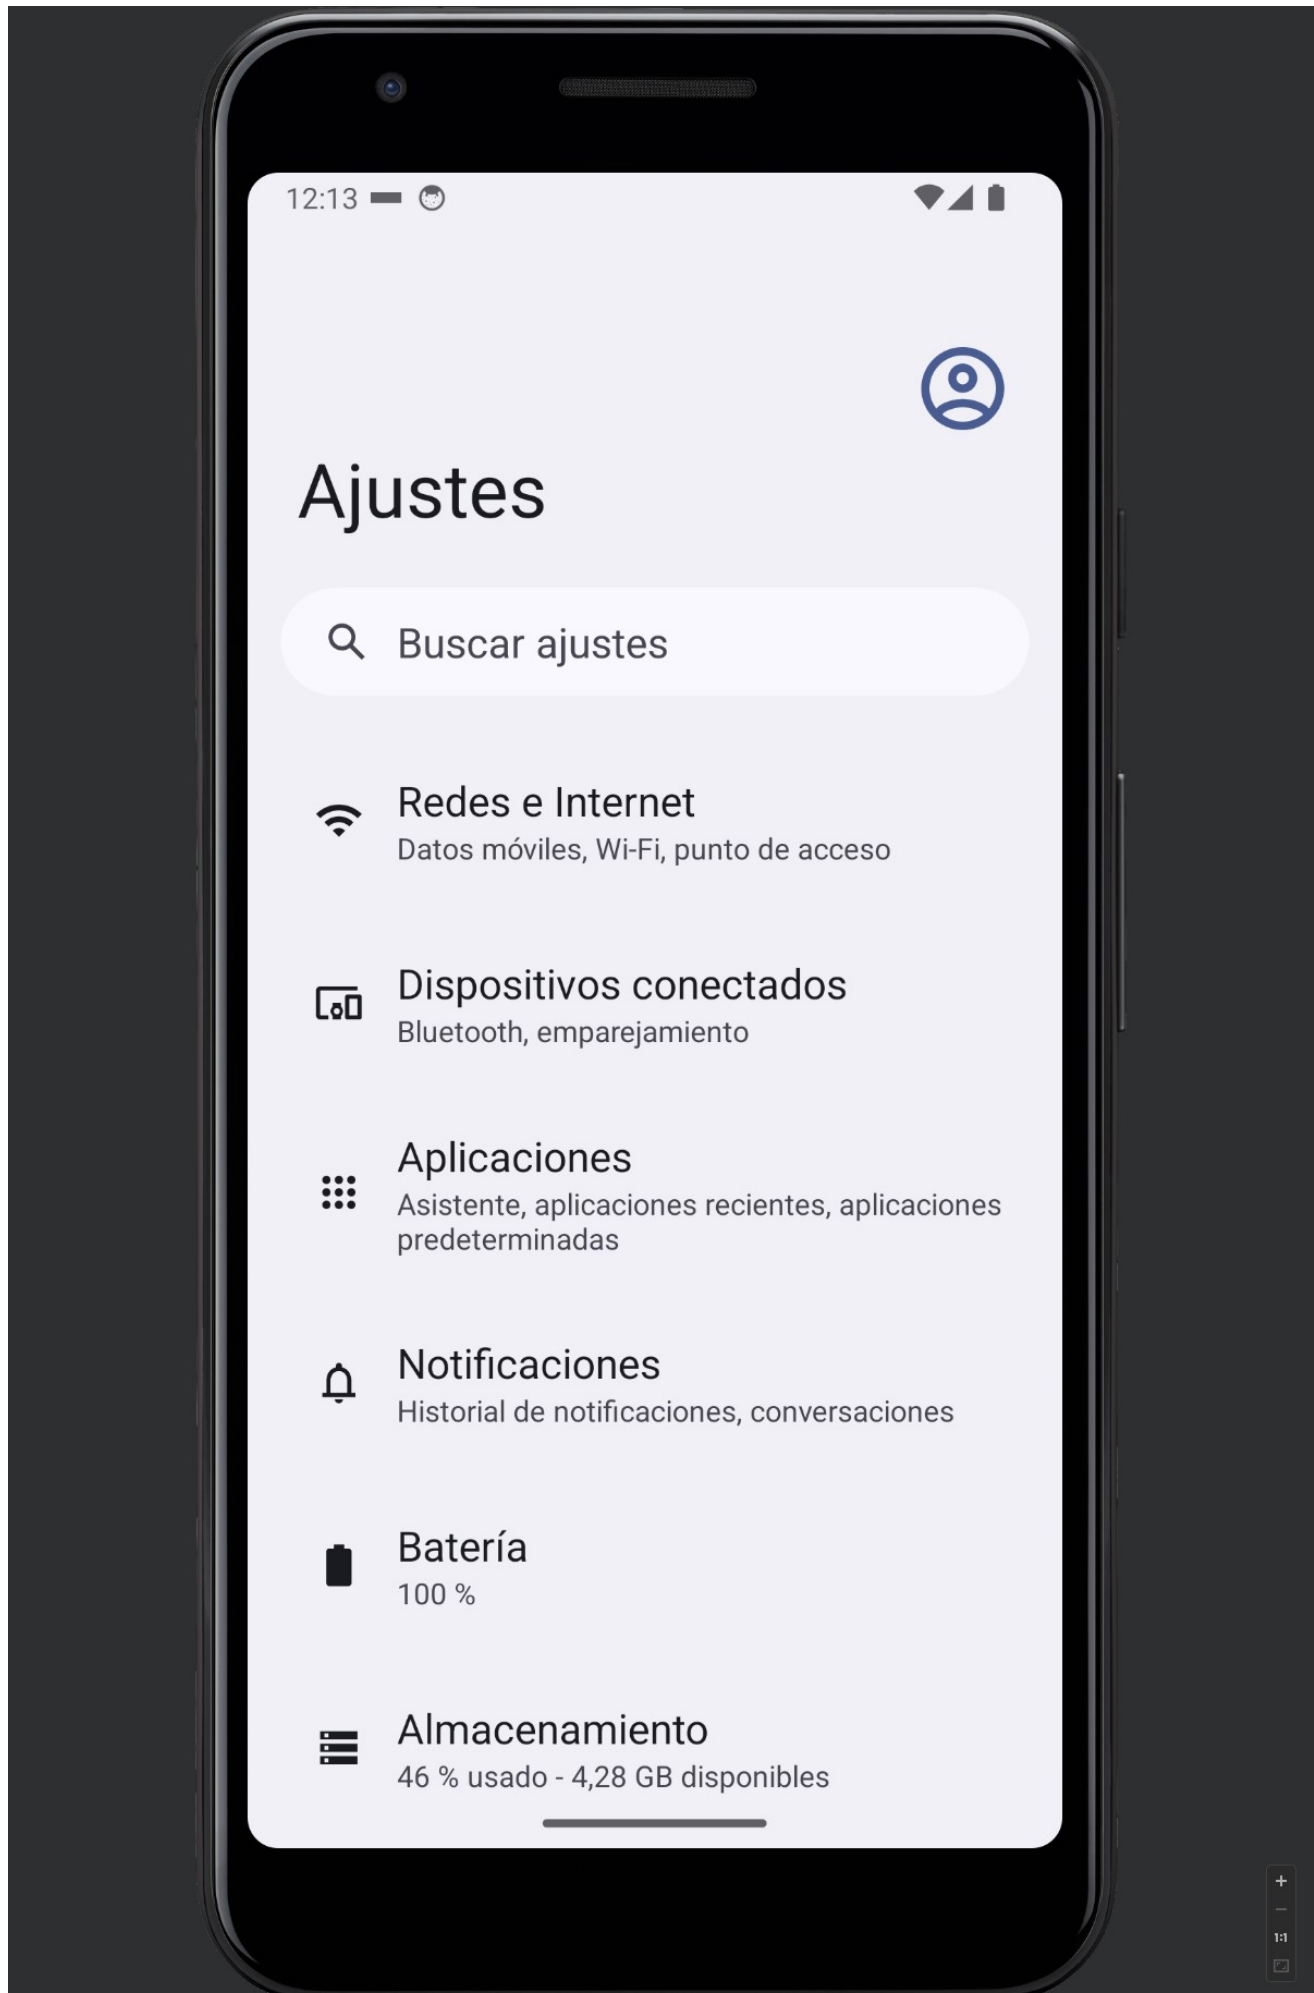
12:13

Ajustes

Buscar ajustes

Redes e Internet
Datos móviles, Wi-Fi, punto de acceso

Dispositivos conectados
Bluetooth, emparejamiento

Aplicaciones
Asistente, aplicaciones recientes, aplicaciones predeterminadas

Notificaciones
Historial de notificaciones, conversaciones

Batería
100 %

Almacenamiento
46 % usado - 4,28 GB disponibles

+
–
1:1